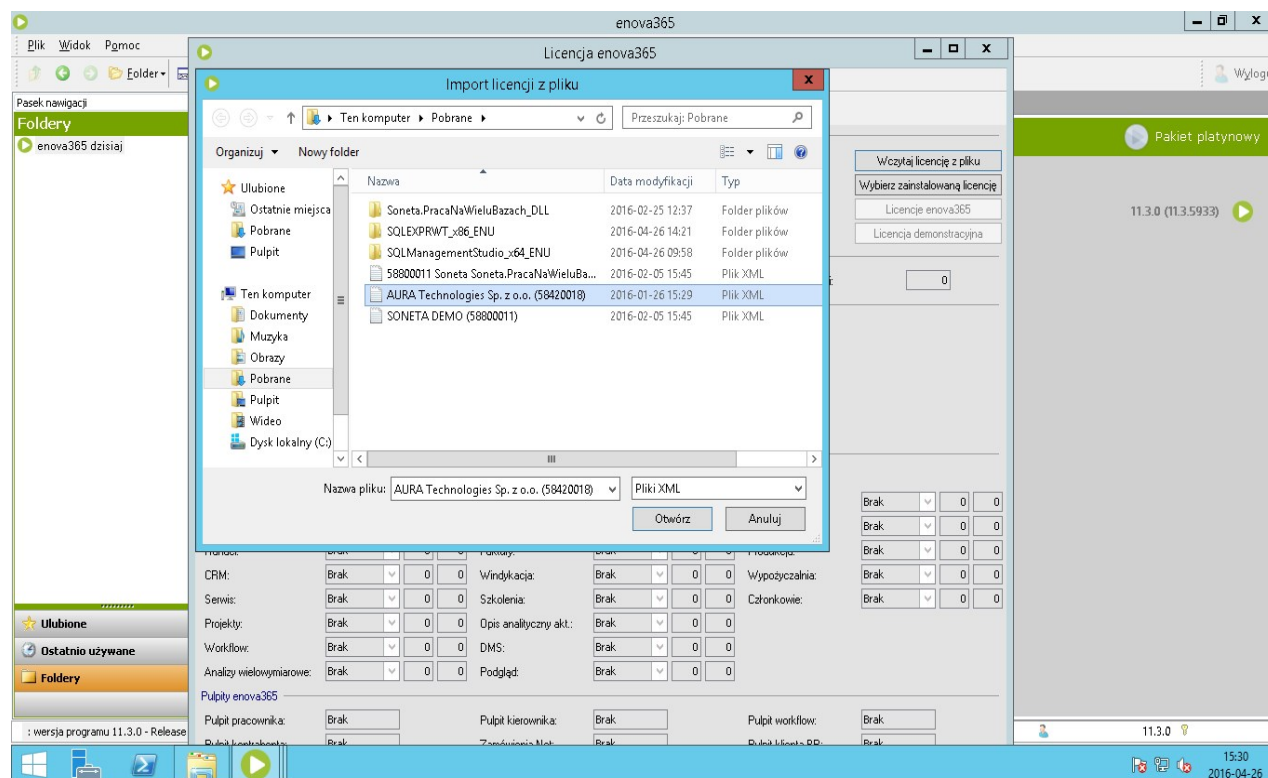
enova365

Plik Widok Pomoc

Folder

Wylog

Pasek nawigacji

Foldery

enova365 dzisiaj

Licencja enova365

Import licencji z pliku

Ten komputer ▸ Pobrane ▸

Przeszukaj: Pobrane

Organizuj ▾ Nowy folder

Ulubione
Ostatnie miejsca
Pobrane
Pulpit

Ten komputer
Dokumenty
Muzyka
Obrazy
Pobrane
Pulpit
Wideo
Dysk lokalny (C:)

| Nazwa | Data modyfikacji | Typ |
|---|---|---|
| Soneta.PracaNaWieluBazach_DLL | 2016-02-25 12:37 | Folder plików |
| SQLEXPRWT_x86_ENU | 2016-04-26 14:21 | Folder plików |
| SQLManagementStudio_x64_ENU | 2016-04-26 09:58 | Folder plików |
| 58800011 Soneta Soneta.PracaNaWieluBa... | 2016-02-05 15:45 | Plik XML |
| AURA Technologies Sp. z o.o. (58420018) | 2016-01-26 15:29 | Plik XML |
| SONETA DEMO (58800011) | 2016-02-05 15:45 | Plik XML |

Nazwa pliku: AURA Technologies Sp. z o.o. (58420018)

Pliki XML

Otwórz Anuluj

Wczytaj licencję z pliku

Wybierz zainstalowaną licencję

Licencje enova365

Licencja demonstracyjna

0

Pakiet platynowy

11.3.0 (11.3.5933)

Brak 0 0
Brak 0 0
Handel: Brak 0 0 Punkty: Brak 0 0 Produkcja: Brak 0 0
CRM: Brak 0 0 Windykacja: Brak 0 0 Wypożyczalnia: Brak 0 0
Serwis: Brak 0 0 Szkolenia: Brak 0 0 Członkowie: Brak 0 0
Projekty: Brak 0 0 Opis analityczny akt.: Brak 0 0
Workflow: Brak 0 0 DMS: Brak 0 0
Analizy wielowymiarowe: Brak 0 0 Podgląd: Brak 0 0

Pulpity enova365

Pulpit pracownika: Brak Pulpit kierownika: Brak Pulpit workflow: Brak
Pulpit kontrahenta: Brak Zamówienia Net: Brak Pulpit klienta BR: Brak

Ulubione
Ostatnio używane
Foldery

: wersja programu 11.3.0 - Release

11.3.0

15:30
2016-04-26